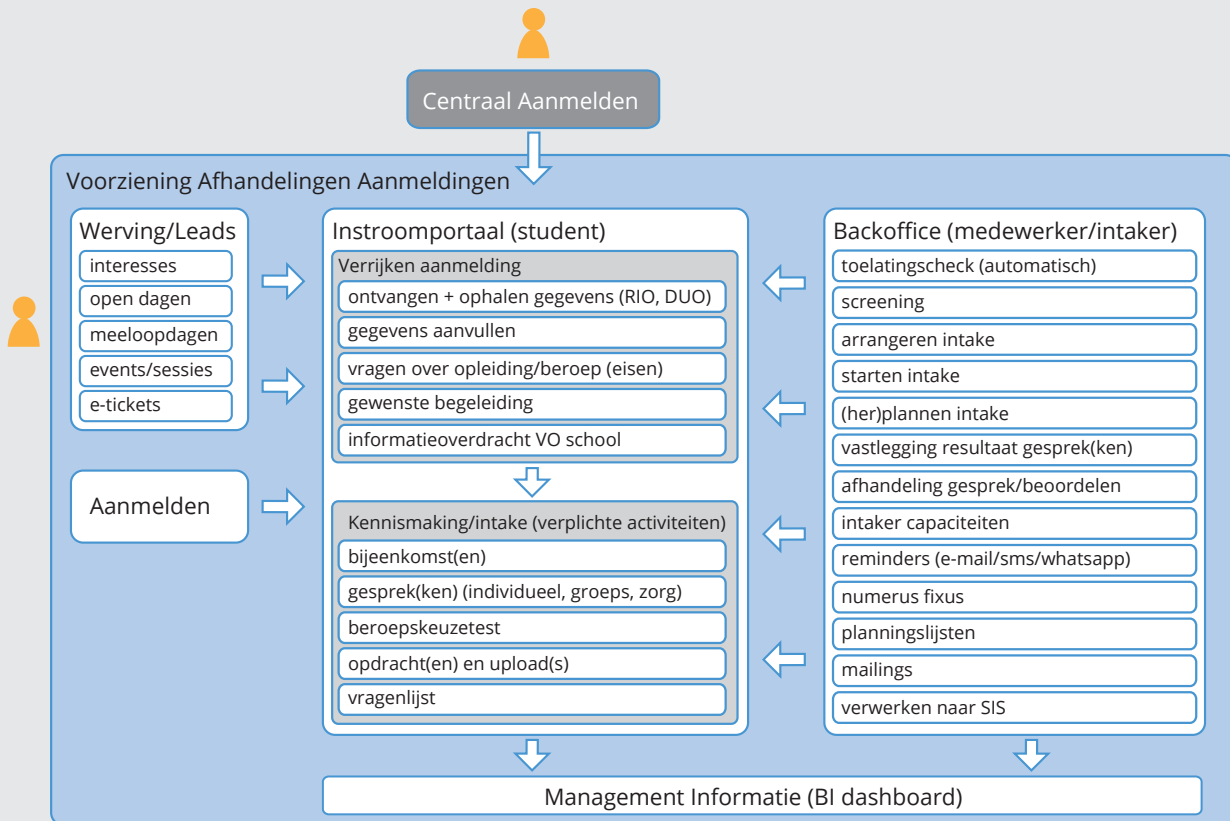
Centraal Aanmelden

Voorziening Afhandelingen Aanmeldingen

Werving/Leads
interesses
open dagen
meeloopdagen
events/sessies
e-tickets

Aanmelden

Instroomportaal (student)
Verrijken aanmelding
ontvangen + ophalen gegevens (RIO, DUO)
gegevens aanvullen
vragen over opleiding/beroep (eisen)
gewenste begeleiding
informatieoverdracht VO school

Kennismaking/intake (verplichte activiteiten)
bijeenkomst(en)
gesprek(ken) (individueel, groeps, zorg)
beroepskeuzetest
opdracht(en) en upload(s)
vragenlijst

Backoffice (medewerker/intaker)
toelatingscheck (automatisch)
screening
arrangeren intake
starten intake
(her)plannen intake
vastlegging resultaat gesprek(ken)
afhandeling gesprek/beoordelen
intaker capaciteiten
reminders (e-mail/sms/whatsapp)
numerus fixus
planningslijsten
mailings
verwerken naar SIS

Management Informatie (BI dashboard)